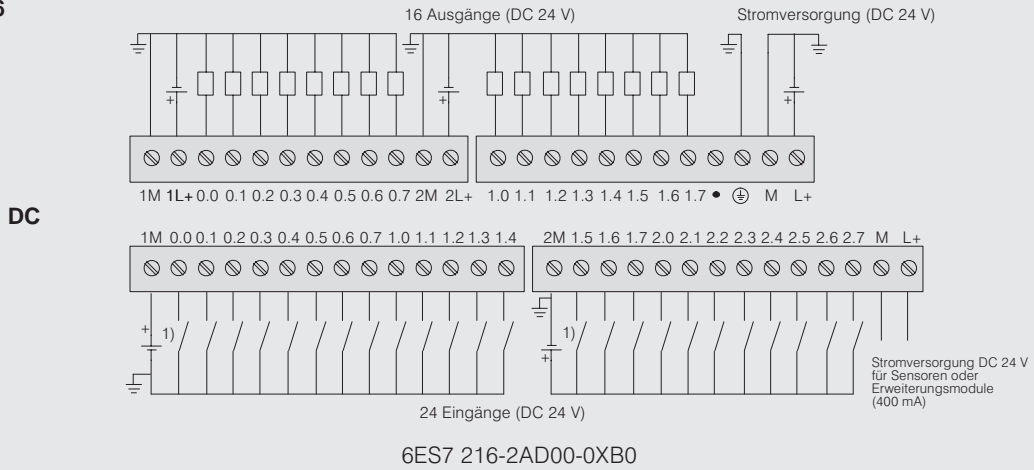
S

16 Ausgänge (DC 24 V)

Stromversorgung (DC 24 V)

+

+

+

1M 1L+ 0.0 0.1 0.2 0.3 0.4 0.5 0.6 0.7 2M 2L+ 1.0 1.1 1.2 1.3 1.4 1.5 1.6 1.7 • ⏚ M L+

DC

1M 0.0 0.1 0.2 0.3 0.4 0.5 0.6 0.7 1.0 1.1 1.2 1.3 1.4

2M 1.5 1.6 1.7 2.0 2.1 2.2 2.3 2.4 2.5 2.6 2.7 M L+

+

1)

1)

+

Stromversorgung DC 24 V für Sensoren oder Erweiterungsmodule (400 mA)

24 Eingänge (DC 24 V)

6ES7 216-2AD00-0XB0